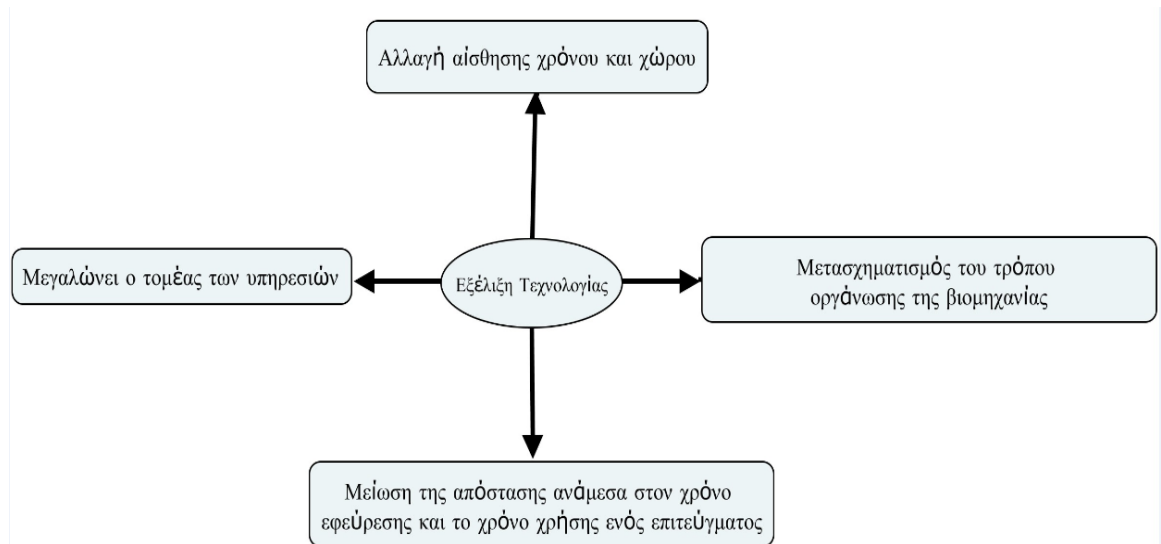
Αλλαγή αίσθησης χρόνου και χώρου

Μεγαλώνει ο τομέας των υπηρεσιών

Εξέλιξη Τεχνολογίας

Μετασχηματισμός του τρόπου οργάνωσης της βιομηχανίας

Μείωση της απόστασης ανάμεσα στον χρόνο εφεύρεσης και το χρόνο χρήσης ενός επιτεύγματος